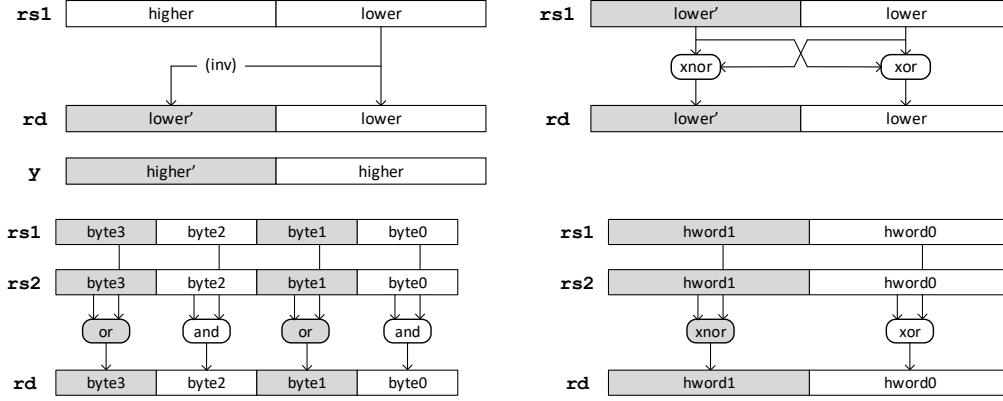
rs1 higher lower

(inv)

rd lower' lower

y higher' higher

rs1 lower' lower

xnor xor

rd lower' lower

rs1 byte3 byte2 byte1 byte0

rs2 byte3 byte2 byte1 byte0

or and or and

rd byte3 byte2 byte1 byte0

rs1 hword1 hword0

rs2 hword1 hword0

xnor xor

rd hword1 hword0